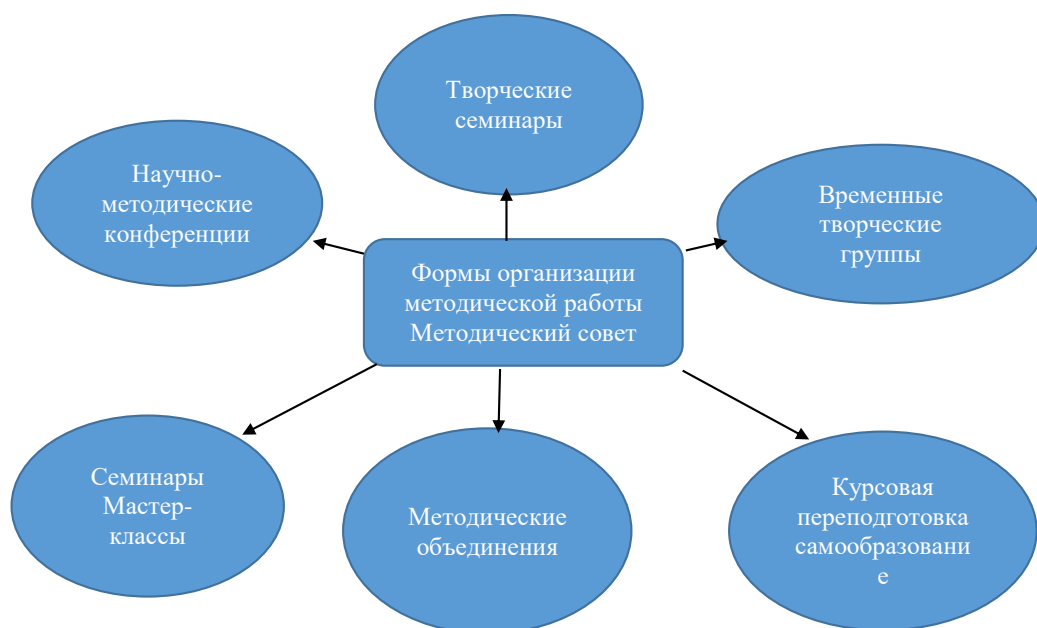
Творческие семинары

Научно-методические конференции

Временные творческие группы

Формы организации методической работы Методический совет

Семинары Мастер-классы

Методические объединения

Курсовая переподготовка самообразовани е